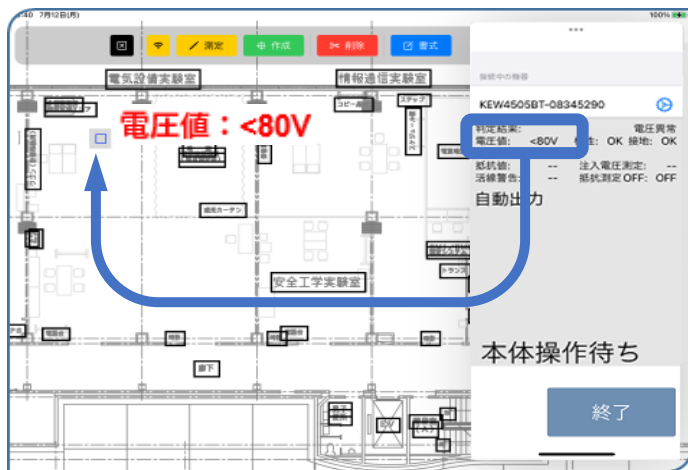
1:40 7月12日(月)
100%

測定
作成
削除
書式

電気設備実験室
情報通信実験室
電圧値：<80V
コピー用
ステップ
暗幕カーテン
安全工学実験室
トランス
廊下

接続中の機器
KEW4505BT-08345290
判定結果: 電圧異常
電圧値: <80V 極性: OK 接地: OK
抵抗値: -- 注入電圧測定: --
活線警告: -- 抵抗測定OFF: OFF
自動出力

本体操作待ち

終了